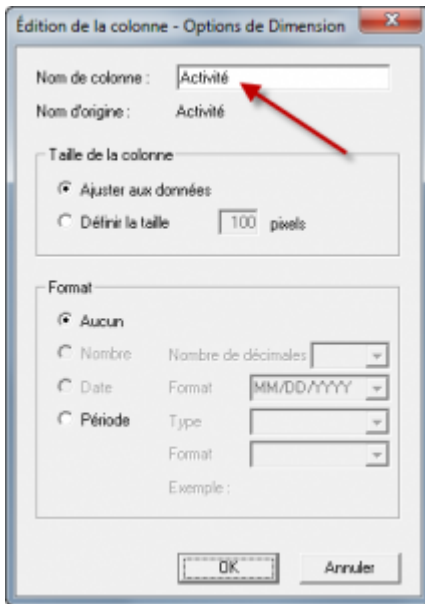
Édition de la colonne - Options de Dimension

Nom de colonne : Activité
Nom d'origine : Activité

Taille de la colonne
Ajuster aux données
Définir la taille 100 pixels

Format
Aucun
Nombre
Nombre de décimales
Date
Format MM/DD/YYYY
Période
Type
Format
Exemple :

OK
Annuler